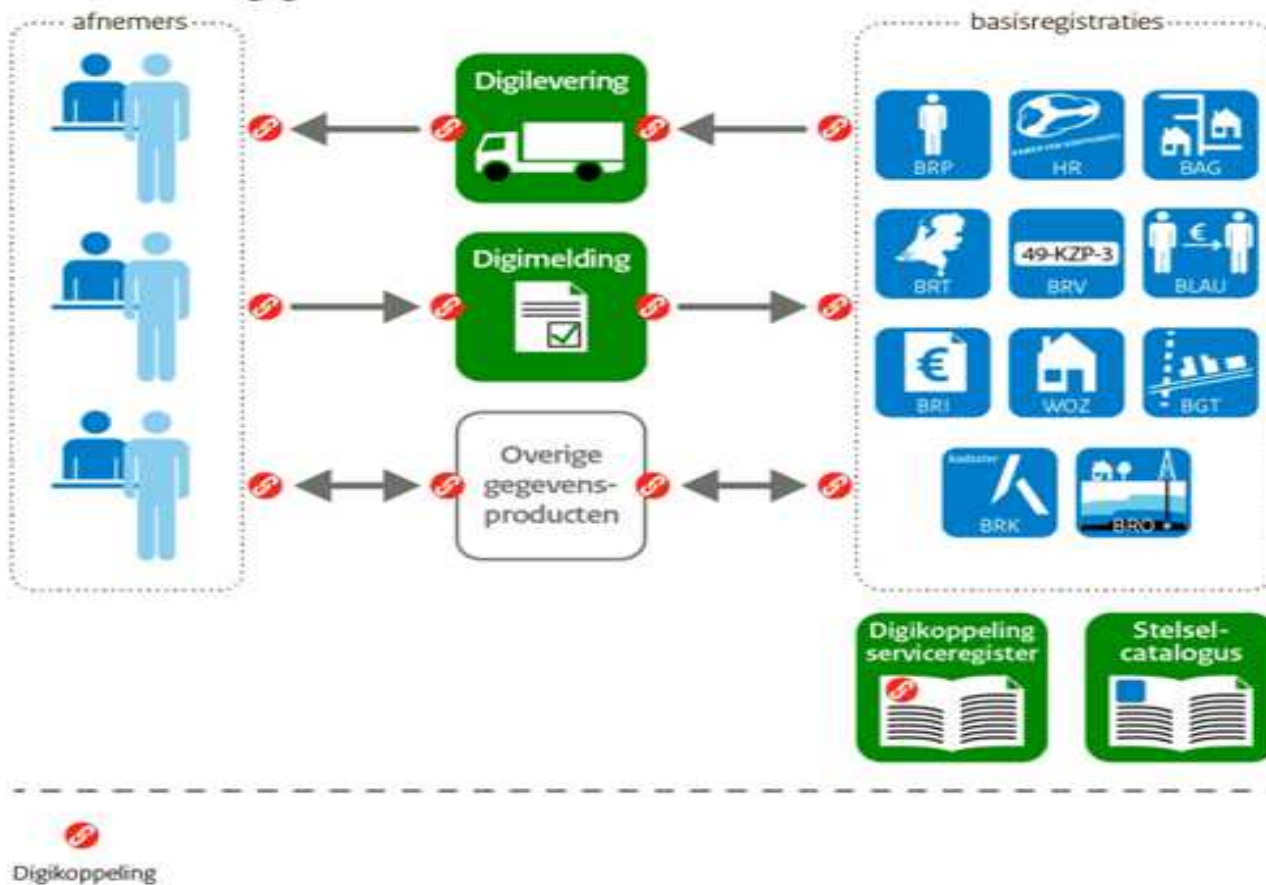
afnemers

basisregistraties

Digilevering

Digimelding

Overige gegevensproducten

BRP

KAMER VAN KOOPHANDEL

HR

BAG

BRT

49-KZP-3

BRV

€

BLAU

€

BRI

WOZ

BGT

kadaster

BRK

BRO

Digikoppeling serviceregister

Stelselcatalogus

Digikoppeling